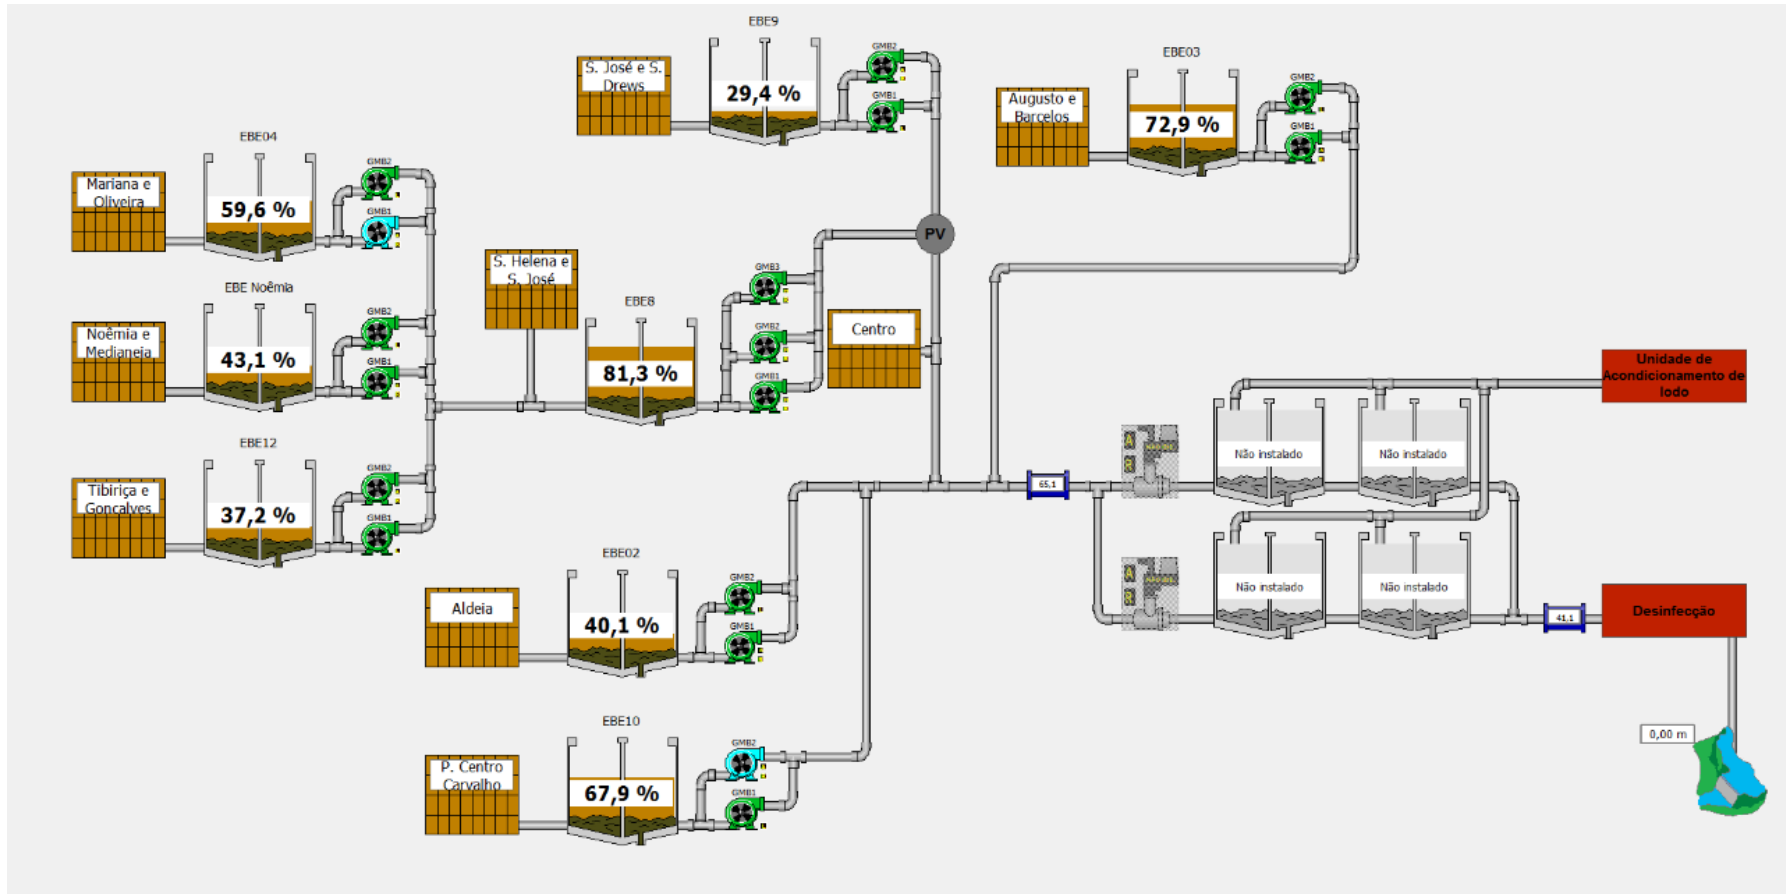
EBE9
S. José e S. Drews
29,4 %
GMB2
GMB1

EBE03
Augusto e Barcelos
72,9 %
GMB2
GMB1

EBE04
Mariana e Oliveira
59,6 %
GMB2
GMB1

EBE Noêmia
Noêmia e Medianeja
43,1 %
GMB2
GMB1

EBE12
Tibiriça e Gonçalves
37,2 %
GMB2
GMB1

S. Helena e S. José

EBE8
81,3 %
GMB3
GMB2
GMB1

PV
Centro

Unidade de Acondicionamento de lodo

65,1
A
R
Não instalado
Não instalado
A
R
Não instalado
Não instalado
41,1
Desinfecção

EBE02
Aldeia
40,1 %
GMB2
GMB1

EBE10
P. Centro Carvalho
67,9 %
GMB2
GMB1

0,00 m